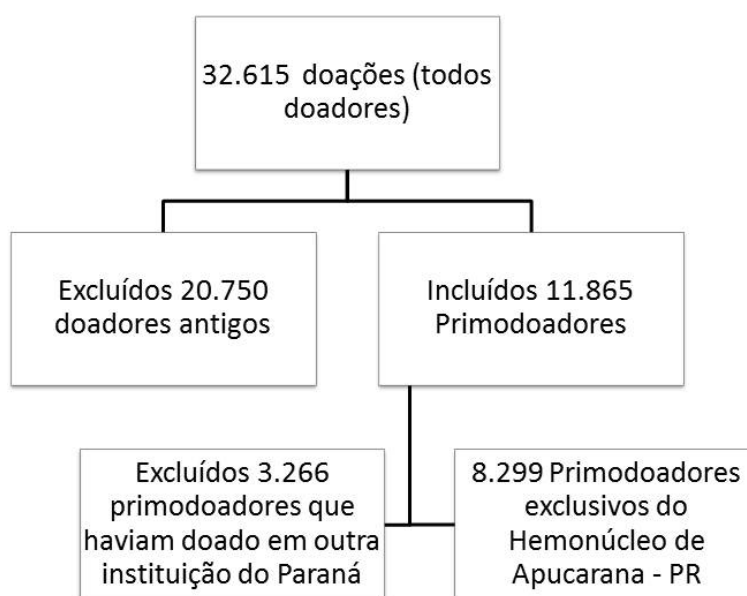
32.615 doações (todos doadores)

Excluídos 20.750 doadores antigos

Incluídos 11.865 Primodoadores

Excluídos 3.266 primodoadores que haviam doado em outra instituição do Paraná

8.299 Primodoadores exclusivos do Hemonúcleo de Apucarana - PR